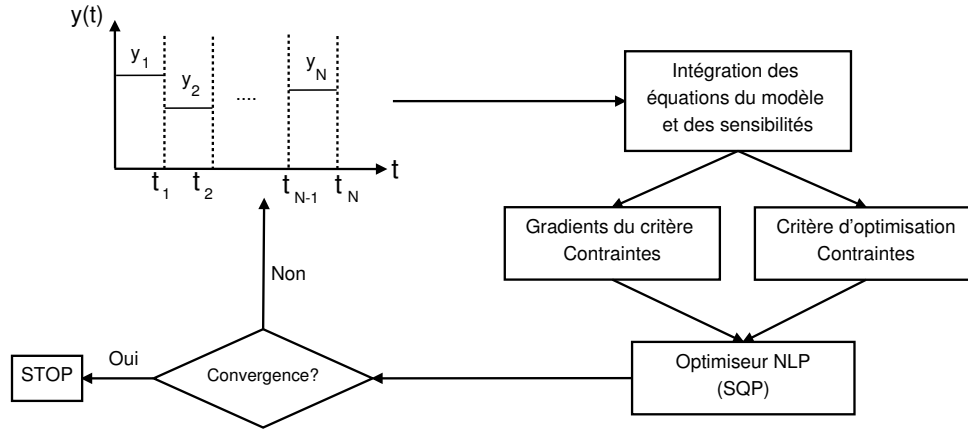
y(t)

$y_1$

$y_2$

....

$y_N$

t

$t_1$ $t_2$ $t_{N-1}$ $t_N$

Intégration des équations du modèle et des sensibilités

Gradients du critère Contraintes

Critère d'optimisation Contraintes

Non

Optimiseur NLP (SQP)

STOP

Oui

Convergence?